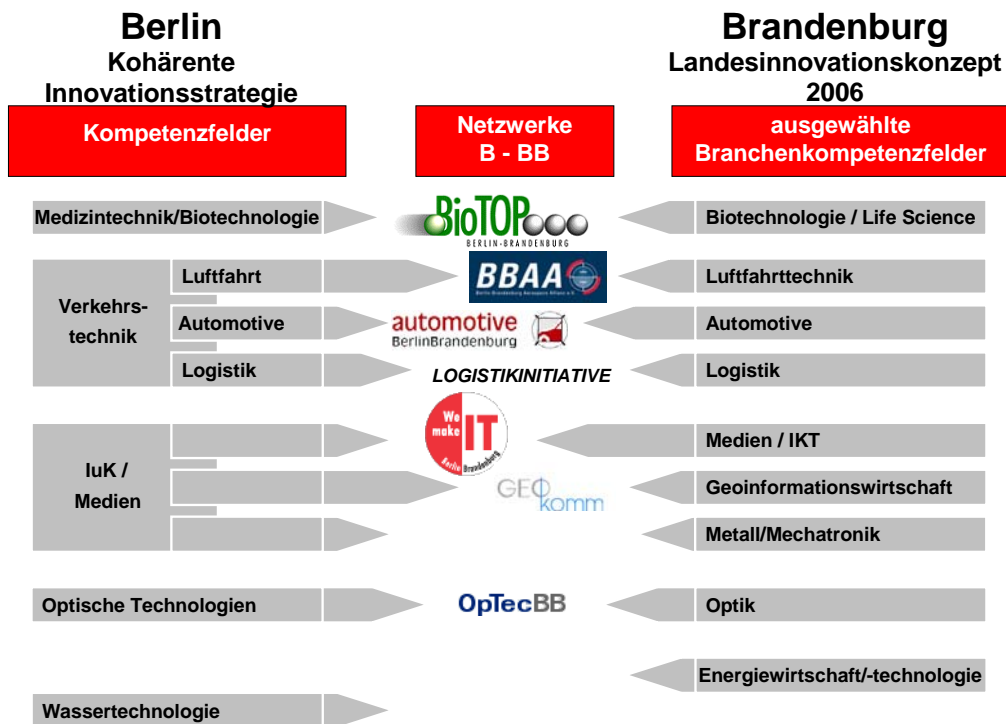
Berlin
Kohärente Innovationsstrategie

Brandenburg
Landesinnovationskonzept 2006

Kompetenzfelder

Netzwerke B - BB

ausgewählte Branchenkompetenzfelder

Medizintechnik/Biotechnologie

BioTOP
BERLIN-BRANDENBURG

Biotechnologie / Life Science

Verkehrstechnik

Luftfahrt

BBAA
Berlin Brandenburg Aerospace Alliance e.V.

Luftfahrttechnik

Automotive

automotive
BerlinBrandenburg

Automotive

Logistik

LOGISTIKINITIATIVE

Logistik

IuK / Medien

We make IT
Berlin Brandenburg

Medien / IKT

GEOkomm

Geoinformationswirtschaft

Metall/Mechatronik

Optische Technologien

OpTecBB

Optik

Energiewirtschaft/-technologie

Wassertechnologie